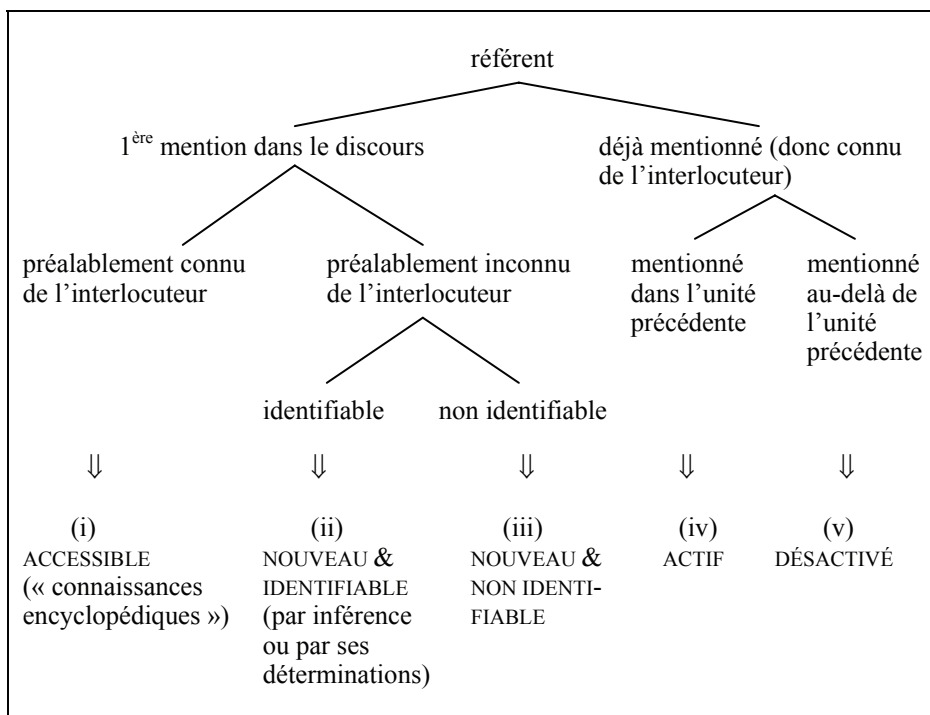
référent

1$^{ère}$ mention dans le discours

déjà mentionné (donc connu de l'interlocuteur)

préalablement connu de l'interlocuteur

préalablement inconnu de l'interlocuteur

mentionné dans l'unité précédente

mentionné au-delà de l'unité précédente

identifiable

non identifiable

⇓ ⇓ ⇓ ⇓ ⇓

(i) ACCESSIBLE (« connaissances encyclopédiques »)

(ii) NOUVEAU & IDENTIFIABLE (par inférence ou par ses déterminations)

(iii) NOUVEAU & NON IDENTIFIABLE

(iv) ACTIF

(v) DÉSACTIVÉ